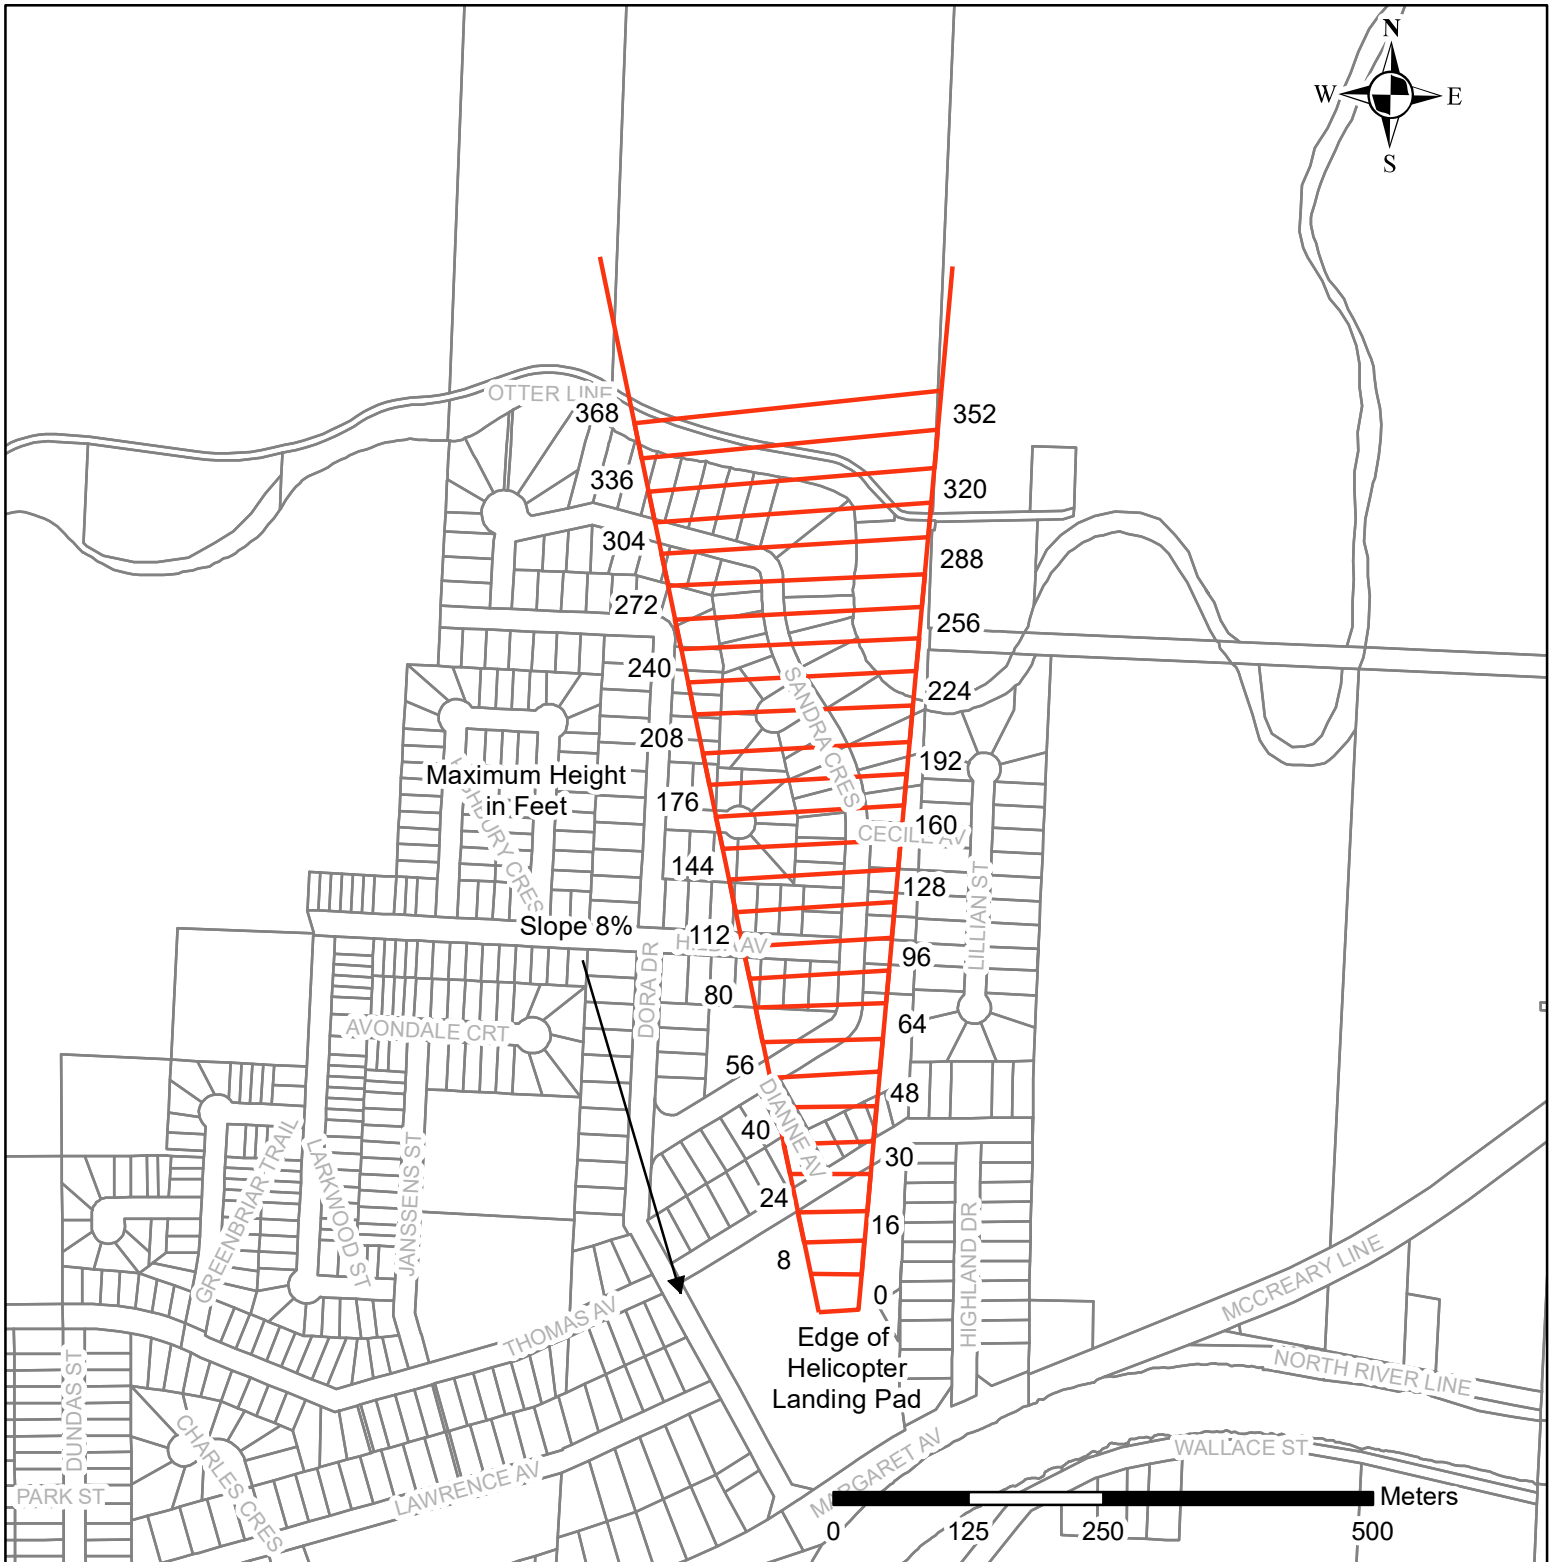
N
W
E
S

OTTER LINE
368
352
336
320
304
288
272
256
240
224
208
192
Maximum Height in Feet
176
160
CECIL AV
144
128
Slope 8%
112
96
80
64
56
48
40
30
24
16
8
0
Edge of Helicopter Landing Pad

SANDRA CRES
LILLIAN ST
DORA DR
AVONDALE CRT
DIANNE AV
GREENBRIAR TRAIL
LARKWOOD ST
JANSSENS ST
THOMAS AV
HIGHLAND DR
MCCREARY LINE
NORTH RIVER LINE
DUNDAS ST
CHARLES CRES
PARK ST
LAWRENCE AV
MARGARET AV
WALLACE ST

0
125
250
500
Meters